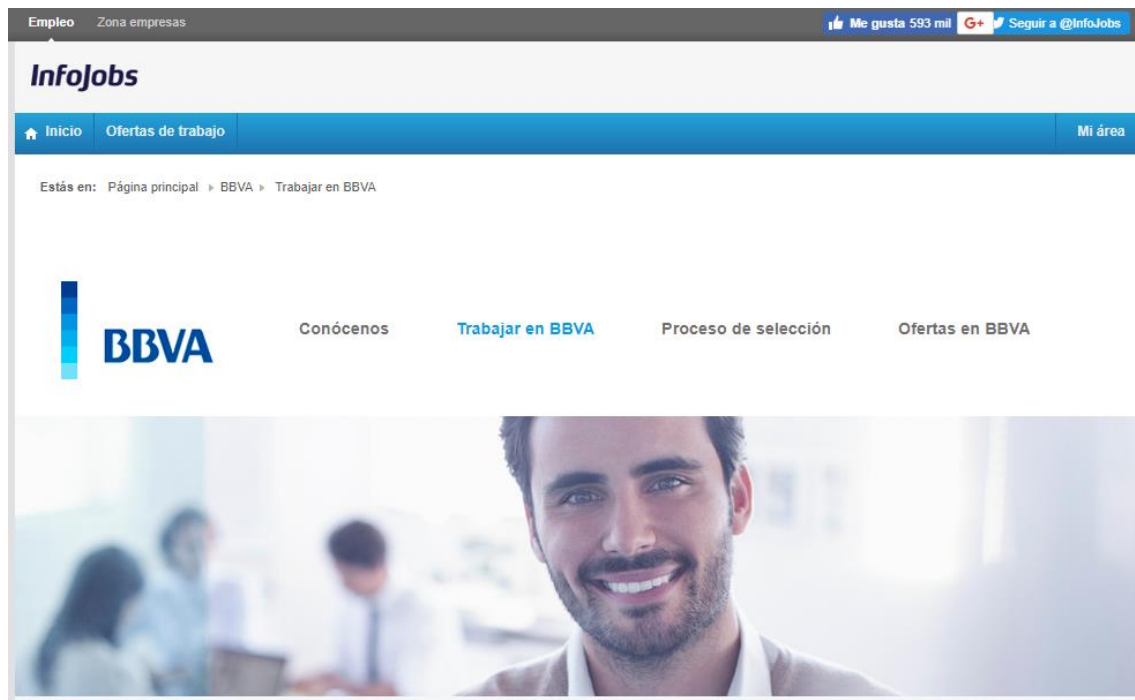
Empleo Zona empresas

Me gusta 593 mil G+ Seguir a @InfoJobs

InfoJobs

Inicio Ofertas de trabajo Mi área

Estás en: Página principal ▸ BBVA ▸ Trabajar en BBVA

BBVA

Conócenos Trabajar en BBVA Proceso de selección Ofertas en BBVA